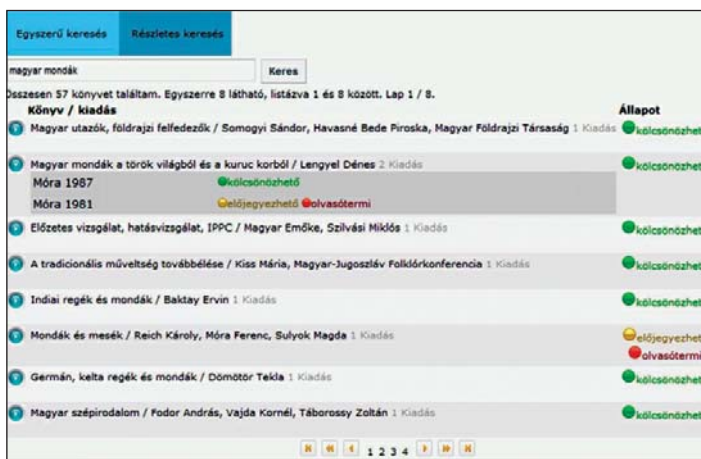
Egyszerű keresés Részletes keresés

magyar mondák Keres

sszesen 57 könyvet találtam. Egyszerre 8 látható, listázva 1 és 8 között. Lap 1 / 8.

Könyv / kiadás Állapot

Magyar utazók, földrajzi felfedezők / Somogyi Sándor, Havasné Bede Piroska, Magyar Földrajzi Társaság 1 Kiadás kölcsönözhet

Magyar mondák a török világból és a kuruc korból / Lengyel Dénes 2 Kiadás kölcsönözhet

Móra 1987 kölcsönözhető

Móra 1981 előjegyezhető olvasótermi

Előzetes vizsgálat, hatásvizsgálat, IPPC / Magyar Emőke, Szilvási Miklós 1 Kiadás kölcsönözhet

A tradicionális műveltség továbbélése / Kiss Mária, Magyar-Jugoszláv Folklórkonferencia 1 Kiadás kölcsönözhet

Indiai regék és mondák / Baktay Ervin 1 Kiadás kölcsönözhet

Mondák és mesék / Reich Károly, Móra Ferenc, Sulyok Magda 1 Kiadás előjegyezhet olvasótermi

Germán, kelta regék és mondák / Dömötör Tekla 1 Kiadás kölcsönözhet

Magyar szépirodalom / Fodor András, Vajda Kornél, Táborossy Zoltán 1 Kiadás kölcsönözhet

1 2 3 4